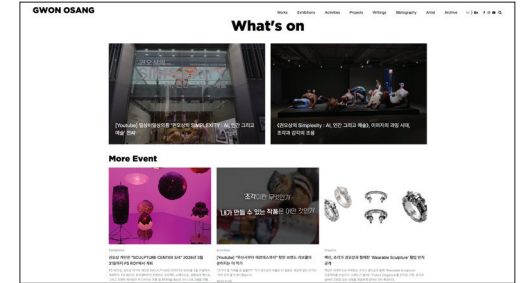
GWON OSANG

Works Exhibitions Activities Projects Writings Bibliography Artist Archive

What's on

[Youtube] 컬렉터블 세상의 "권오상의 SIMPLEXITY : AI, 인간 그리고 예술" 전시

《권오상의 Simplexity : AI, 인간 그리고 예술》, 이미지의 과잉 시대, 조각과 감각의 흐름

More Event

조각이란 무엇인가
내가 만들 수 있는 작품은 어떤 것인가

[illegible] "SCULPTURE CENTER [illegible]" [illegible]

[Youtube] "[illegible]" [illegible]

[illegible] "Wearable Sculpture" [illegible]